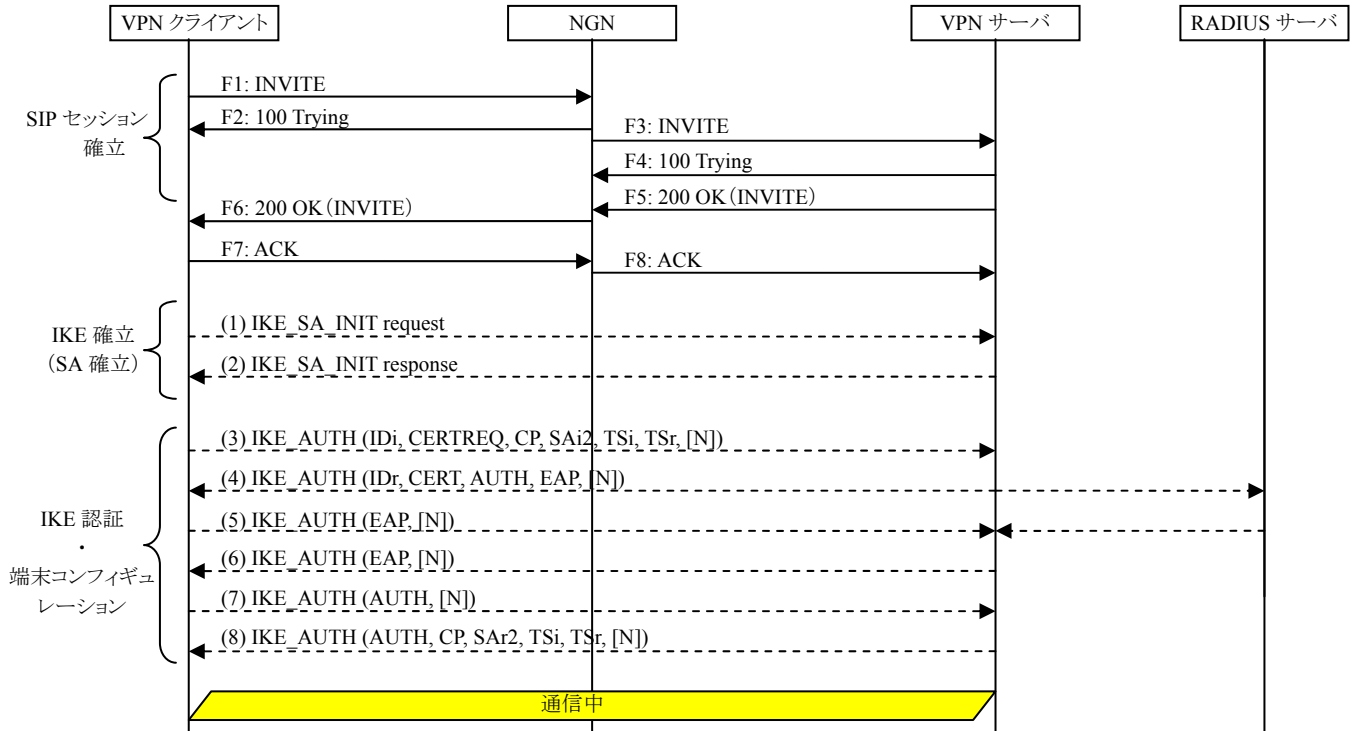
VPN クライアント

NGN

VPN サーバ

RADIUS サーバ

SIP セッション確立

F1: INVITE

F2: 100 Trying

F3: INVITE

F4: 100 Trying

F5: 200 OK（INVITE）

F6: 200 OK（INVITE）

F7: ACK

F8: ACK

IKE 確立（SA 確立）

(1) IKE_SA_INIT request

(2) IKE_SA_INIT response

IKE 認証
・
端末コンフィギュレーション

(3) IKE_AUTH (IDi, CERTREQ, CP, SAi2, TSi, TSr, [N])

(4) IKE_AUTH (IDr, CERT, AUTH, EAP, [N])

(5) IKE_AUTH (EAP, [N])

(6) IKE_AUTH (EAP, [N])

(7) IKE_AUTH (AUTH, [N])

(8) IKE_AUTH (AUTH, CP, SAr2, TSi, TSr, [N])

通信中